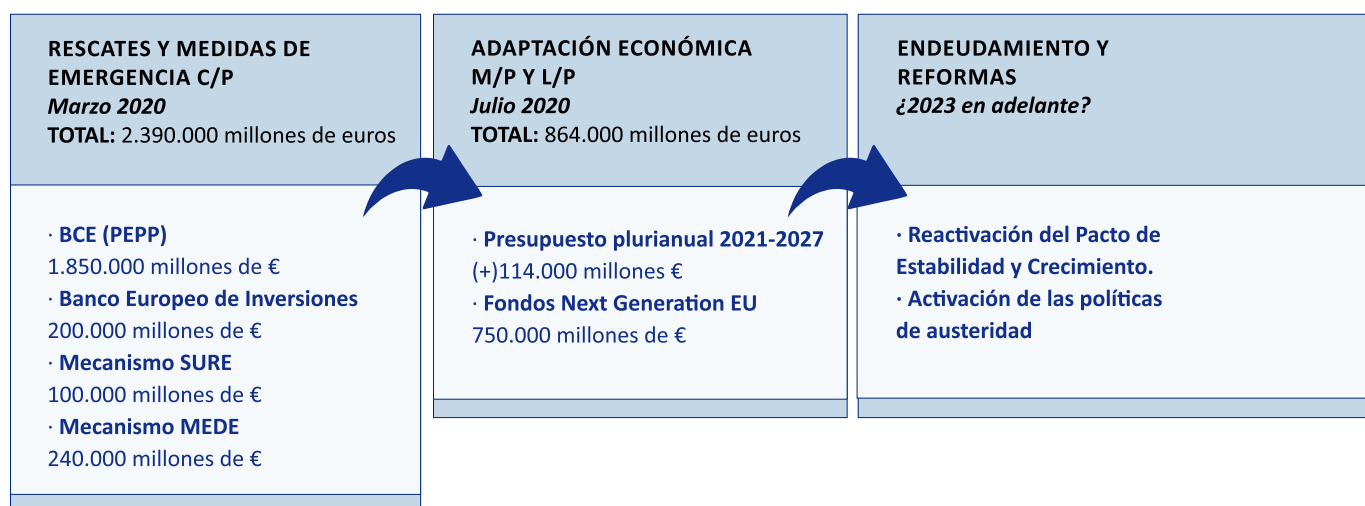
RESCATES Y MEDIDAS DE EMERGENCIA C/P
*Marzo 2020*
**TOTAL:** 2.390.000 millones de euros

· **BCE (PEPP)**
1.850.000 millones de €
· **Banco Europeo de Inversiones**
200.000 millones de €
· **Mecanismo SURE**
100.000 millones de €
· **Mecanismo MEDE**
240.000 millones de €

ADAPTACIÓN ECONÓMICA M/P Y L/P
*Julio 2020*
**TOTAL:** 864.000 millones de euros

· **Presupuesto plurianual 2021-2027**
(+)114.000 millones €
· **Fondos Next Generation EU**
750.000 millones de €

ENDEUDAMIENTO Y REFORMAS
*¿2023 en adelante?*

· **Reactivación del Pacto de Estabilidad y Crecimiento.**
· **Activación de las políticas de austeridad**